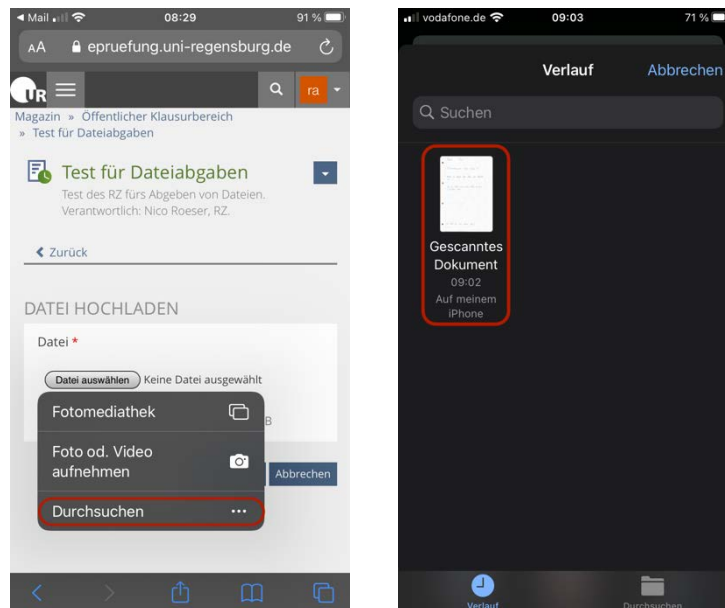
◀ Mail 08:29 91 %

AA epruefung.uni-regensburg.de

UR ra

Magazin » Öffentlicher Klausurbereich » Test für Dateiabgaben

Test für Dateiabgaben

Test des RZ fürs Abgeben von Dateien. Verantwortlich: Nico Roeser, RZ.

Zurück

DATEI HOCHLADEN

Datei *

Datei auswählen Keine Datei ausgewählt

Fotomediathek

Foto od. Video aufnehmen

Durchsuchen

B

Abbrechen

vodafone.de 09:03 71 %

Verlauf Abbrechen

Suchen

Gescanntes Dokument
09:02
Auf meinem iPhone

Verlauf Durchsuchen